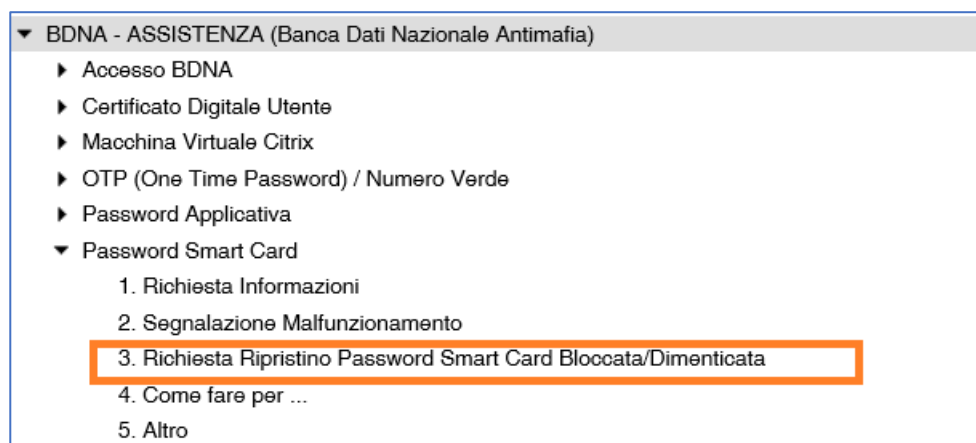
BDNA - ASSISTENZA (Banca Dati Nazionale Antimafia)

Accesso BDNA

Certificato Digitale Utente

Macchina Virtuale Citrix

OTP (One Time Password) / Numero Verde

Password Applicativa

Password Smart Card

1. Richiesta Informazioni

2. Segnalazione Malfunzionamento

3. Richiesta Ripristino Password Smart Card Bloccata/Dimenticata

4. Come fare per ...

5. Altro